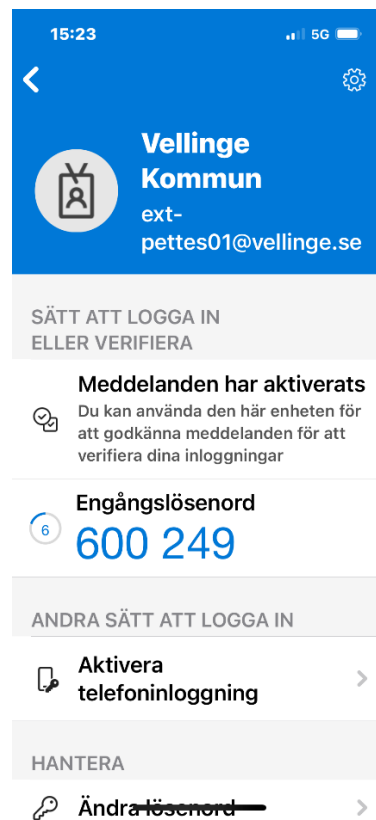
15:23

5G

Vellinge Kommun

ext-pettes01@vellinge.se

SÄTT ATT LOGGA IN ELLER VERIFIERA

Meddelanden har aktiverats

Du kan använda den här enheten för att godkänna meddelanden för att verifiera dina inloggningar

Engångslösenord

6

600 249

ANDRA SÄTT ATT LOGGA IN

Aktivera telefoninloggning

HANTERA

Ändra lösenord